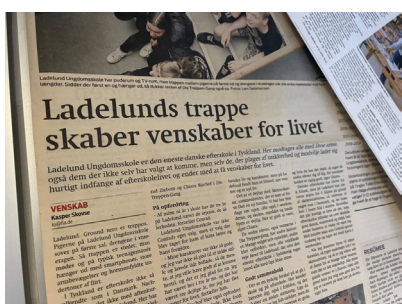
Ladelunds Ungdomsskole har pudecum og TV-rum, men trappen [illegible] længere. Sidder der først en og hænger ud, så følger resten af De Trappen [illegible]

Ladelunds trappe skaber venskaber for livet

Ladelund Ungdomsskole er den eneste danske efterskole i Tyskland. Her anslås alle med deres antal også dem der ikke selv har valgt at komme, men selv de, der plages af usikkerhed og modvilje lader sig hurtigt indfange af efterskolelivet og ender med at få venskaber for livet.

VENSKAB
Kasper Skovse
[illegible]

Ladelund: Grundet mere en trappe. Trappen på Ladelund Ungdomsskole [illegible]

På opfordring

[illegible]

Godt sammenhold

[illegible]